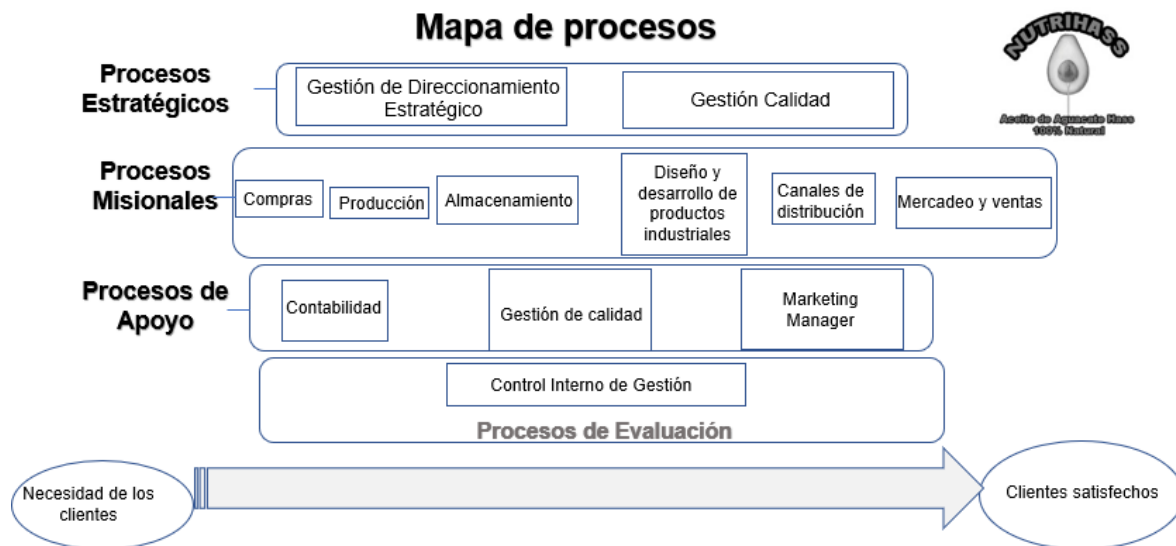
Mapa de procesos

NUTRIHASS
Aceite de Aguacate Hass 100% Natural

Procesos Estratégicos

Gestión de Direccionamiento Estratégico

Gestión Calidad

Procesos Misionales

Compras

Producción

Almacenamiento

Diseño y desarrollo de productos industriales

Canales de distribución

Mercadeo y ventas

Procesos de Apoyo

Contabilidad

Gestión de calidad

Marketing Manager

Control Interno de Gestión

Procesos de Evaluación

Necesidad de los clientes

Clientes satisfechos